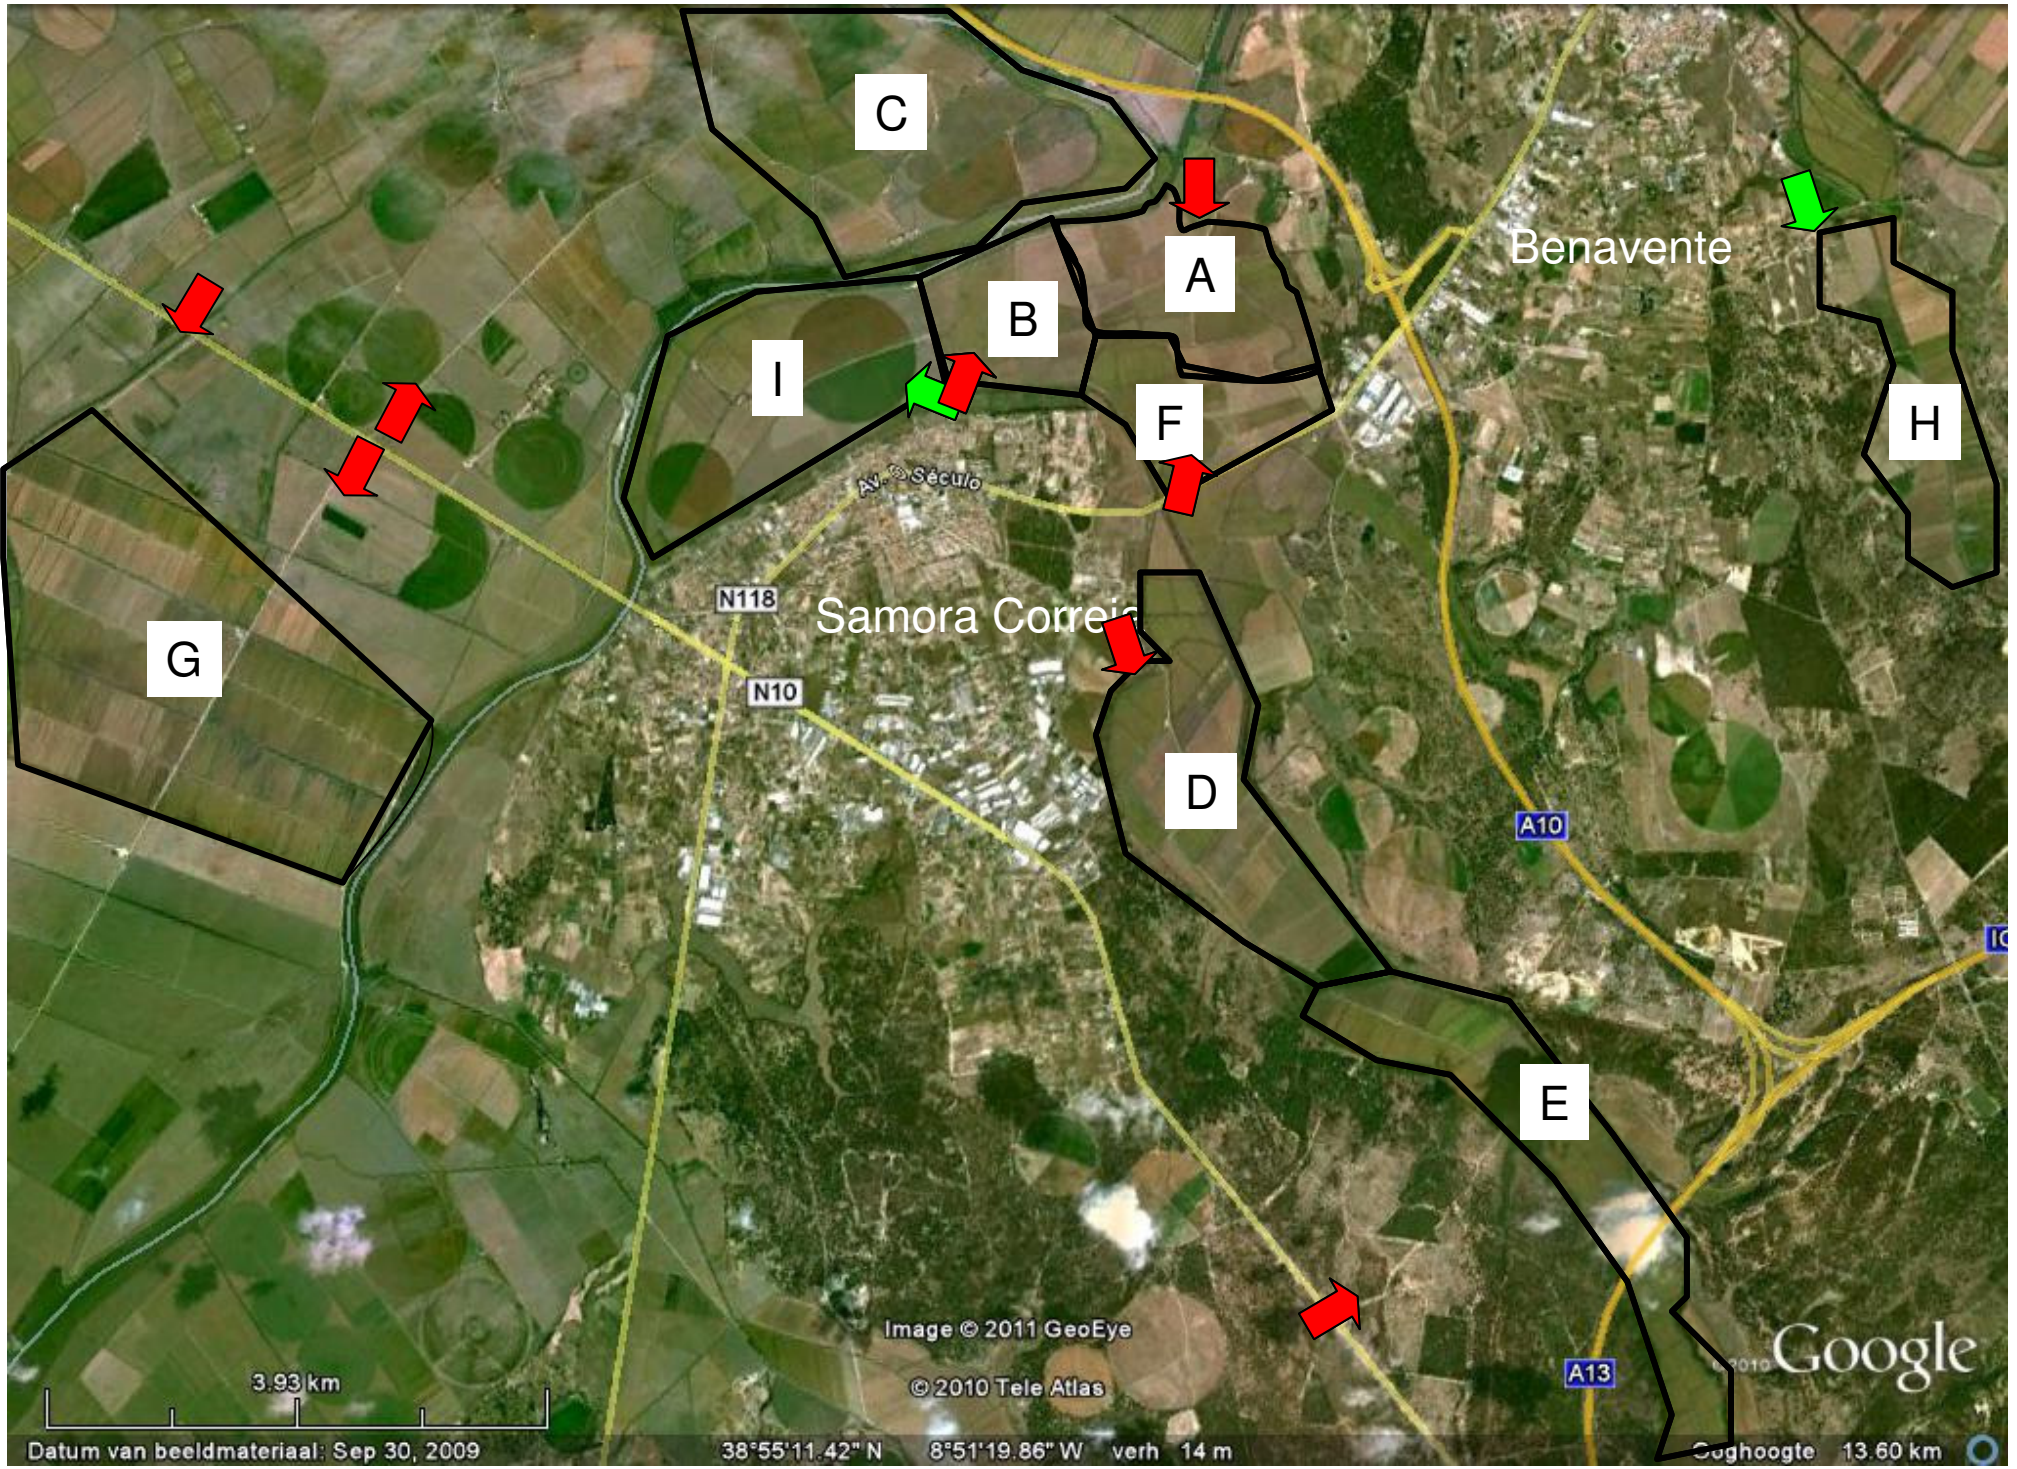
C

A

Benavente

B

I

F

H

Av. Século

G

N118

Samora Correia

N10

D

A10

E

Image © 2011 GeoEye

© 2010 Tele Atlas

©2010 Google

A13

3.93 km

Datum van beeldmateriaal: Sep 30, 2009 38°55'11.42" N 8°51'19.86" W verh 14 m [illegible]oghoogte 13.60 km